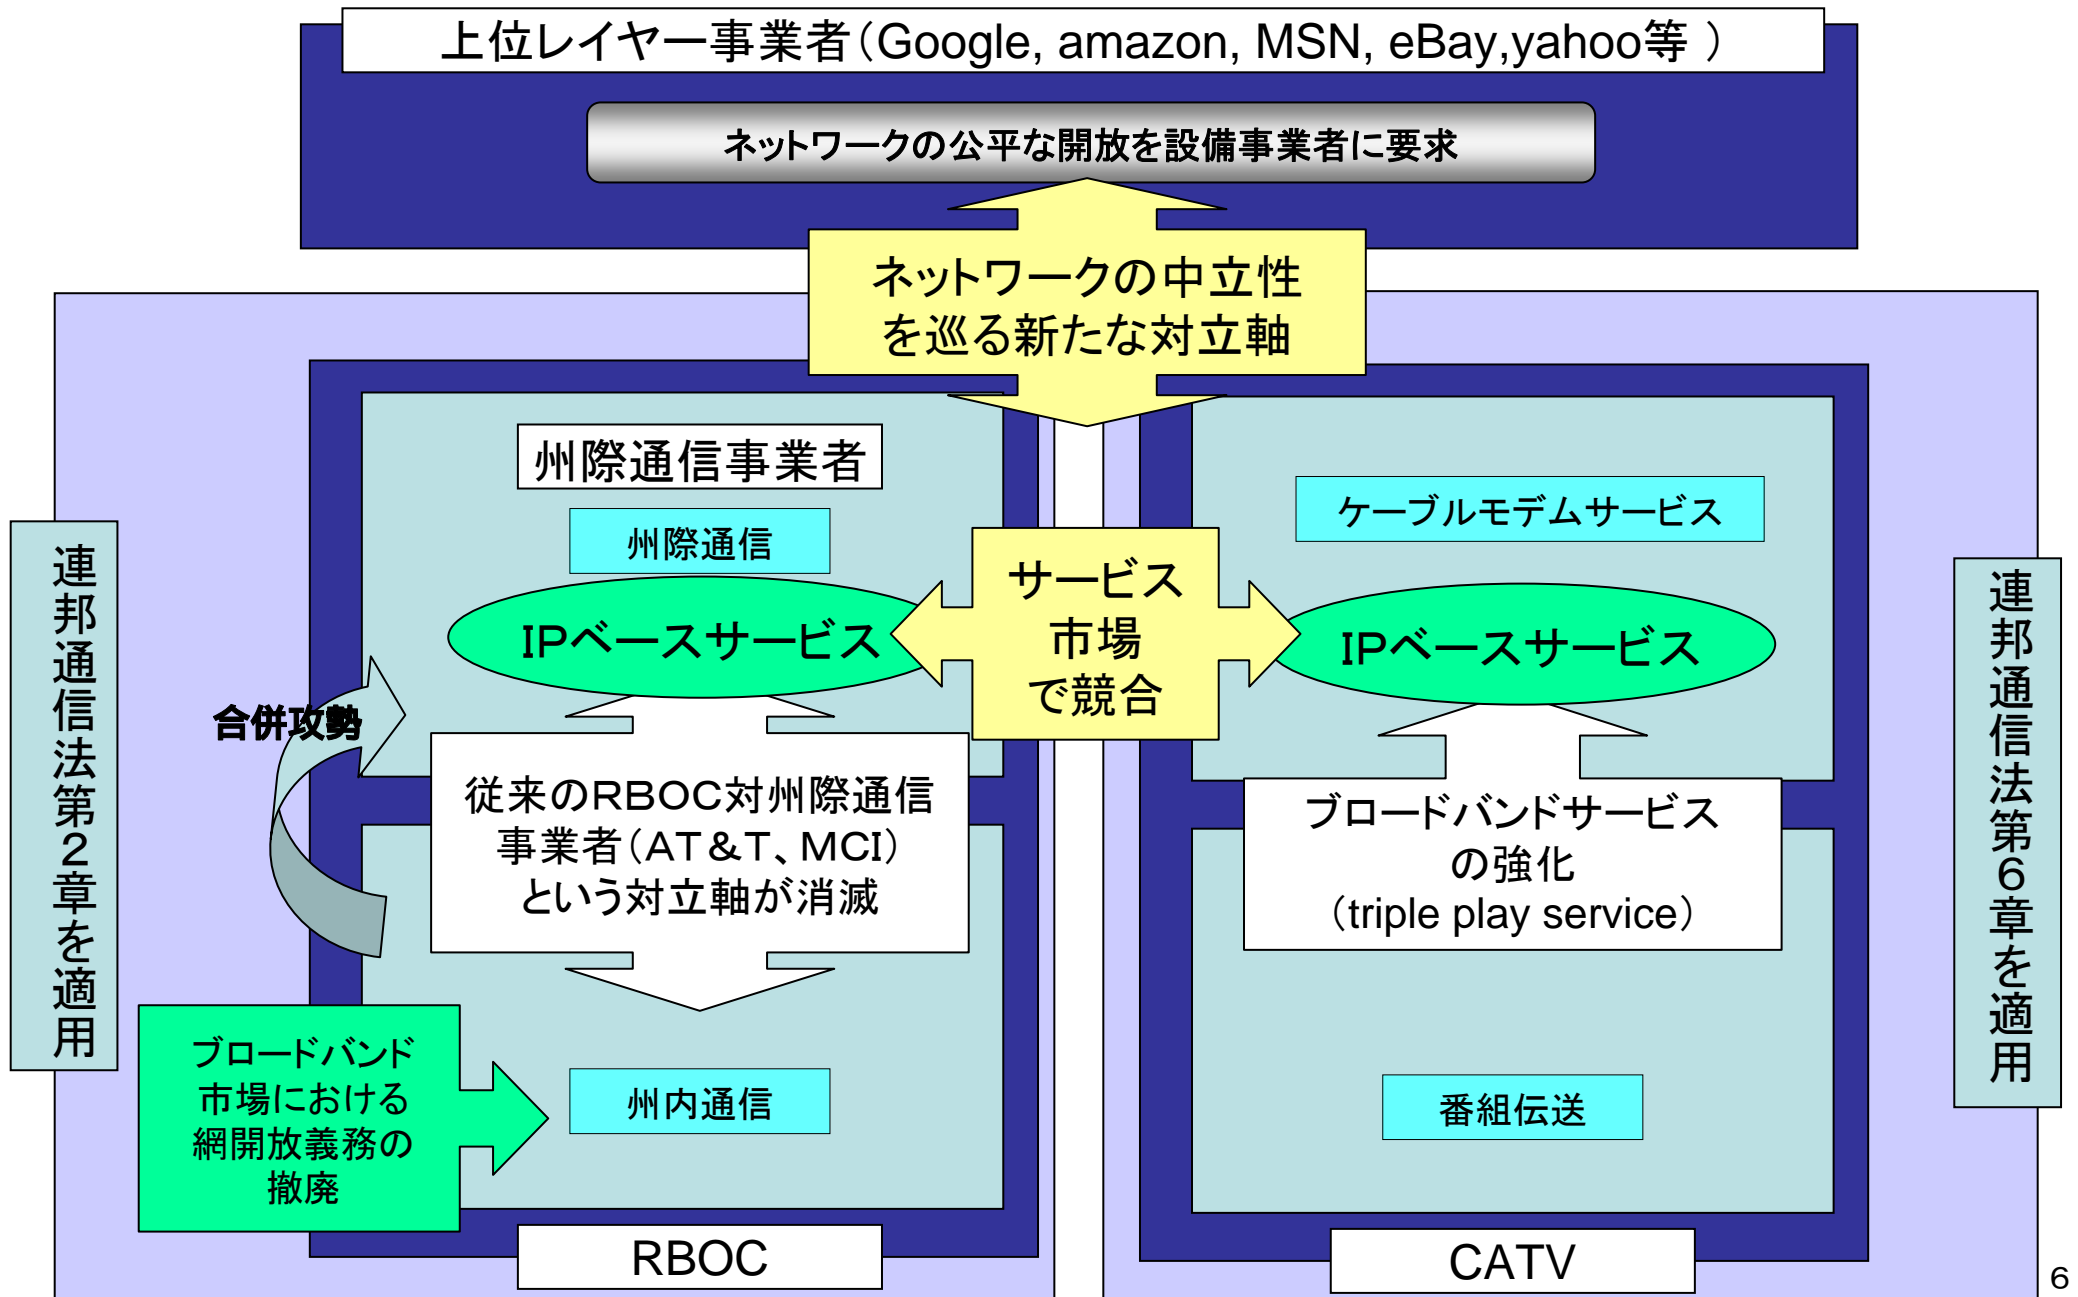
上位レイヤー事業者（Google, amazon, MSN, eBay,yahoo等 ）

ネットワークの公平な開放を設備事業者に要求

ネットワークの中立性を巡る新たな対立軸

連邦通信法第2章を適用

州際通信事業者

州際通信

IPベースサービス

サービス市場で競合

ケーブルモデムサービス

IPベースサービス

連邦通信法第6章を適用

合併攻勢

従来のRBOC対州際通信事業者（AT＆T、MCI）という対立軸が消滅

ブロードバンドサービスの強化（triple play service）

ブロードバンド市場における網開放義務の撤廃

州内通信

番組伝送

RBOC

CATV

6